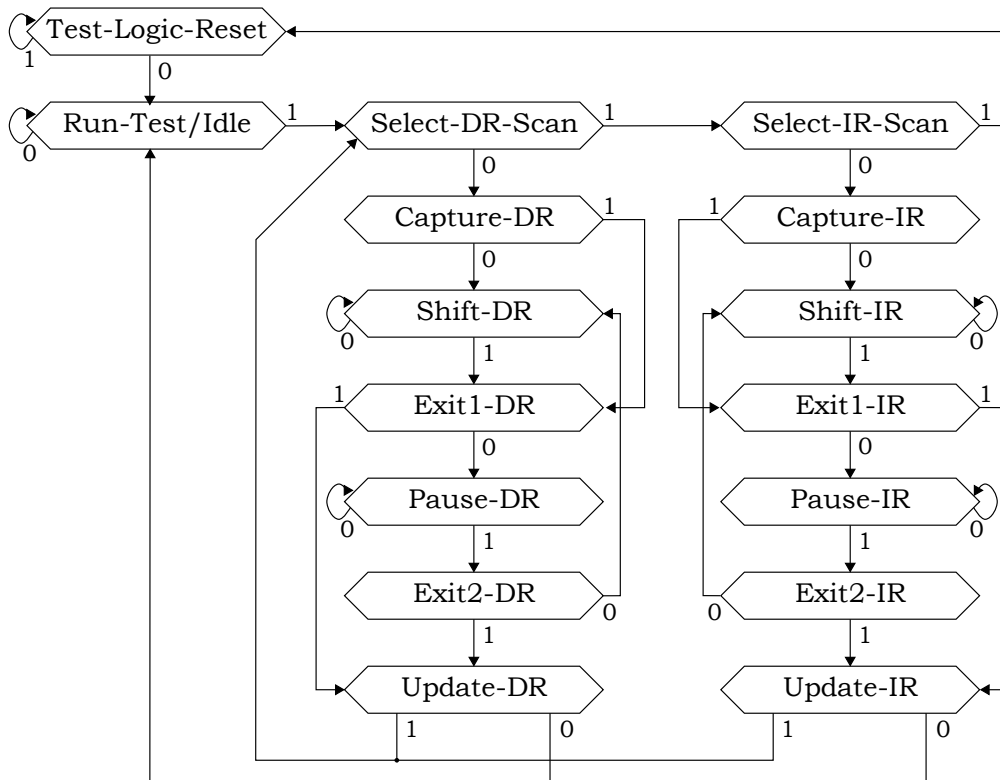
Test-Logic-Reset
1
0
Run-Test/Idle
0
1
Select-DR-Scan
1
Select-IR-Scan
1
0
0
Capture-DR
1
1
Capture-IR
0
0
Shift-DR
0
Shift-IR
0
1
1
1
Exit1-DR
Exit1-IR
1
0
0
Pause-DR
0
Pause-IR
0
1
1
Exit2-DR
0
0
Exit2-IR
1
1
Update-DR
Update-IR
1
0
1
0